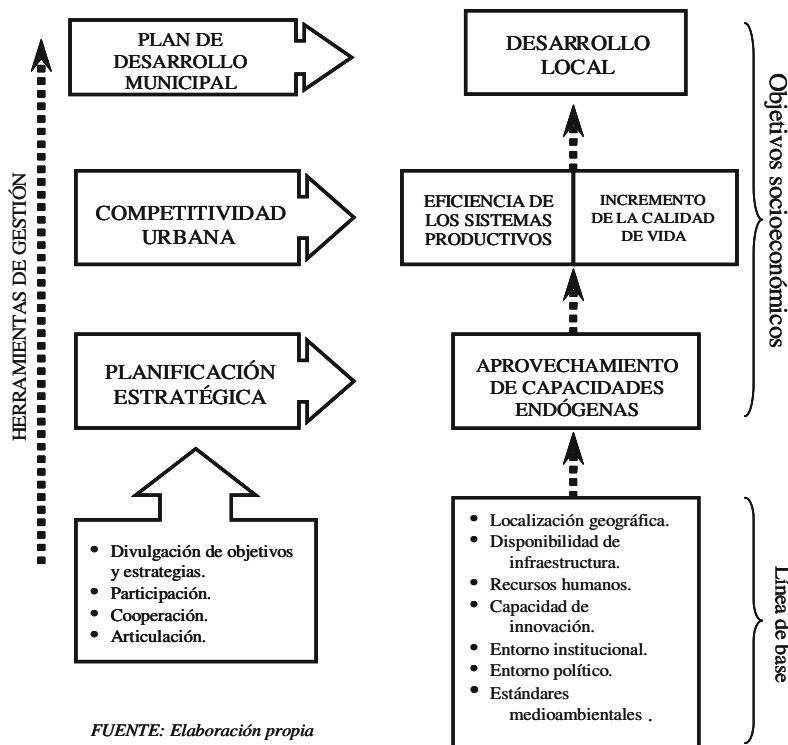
HERRAMIENTAS DE GESTIÓN

PLAN DE DESARROLLO MUNICIPAL

DESARROLLO LOCAL

Objetivos socioeconómicos

COMPETITIVIDAD URBANA

EFICIENCIA DE LOS SISTEMAS PRODUCTIVOS

INCREMENTO DE LA CALIDAD DE VIDA

PLANIFICACIÓN ESTRATÉGICA

APROVECHAMIENTO DE CAPACIDADES ENDÓGENAS

- Divulgación de objetivos y estrategias.
- Participación.
- Cooperación.
- Articulación.

- Localización geográfica.
- Disponibilidad de infraestructura.
- Recursos humanos.
- Capacidad de innovación.
- Entorno institucional.
- Entorno político.
- Estándares medioambientales .

Línea de base

FUENTE: Elaboración propia